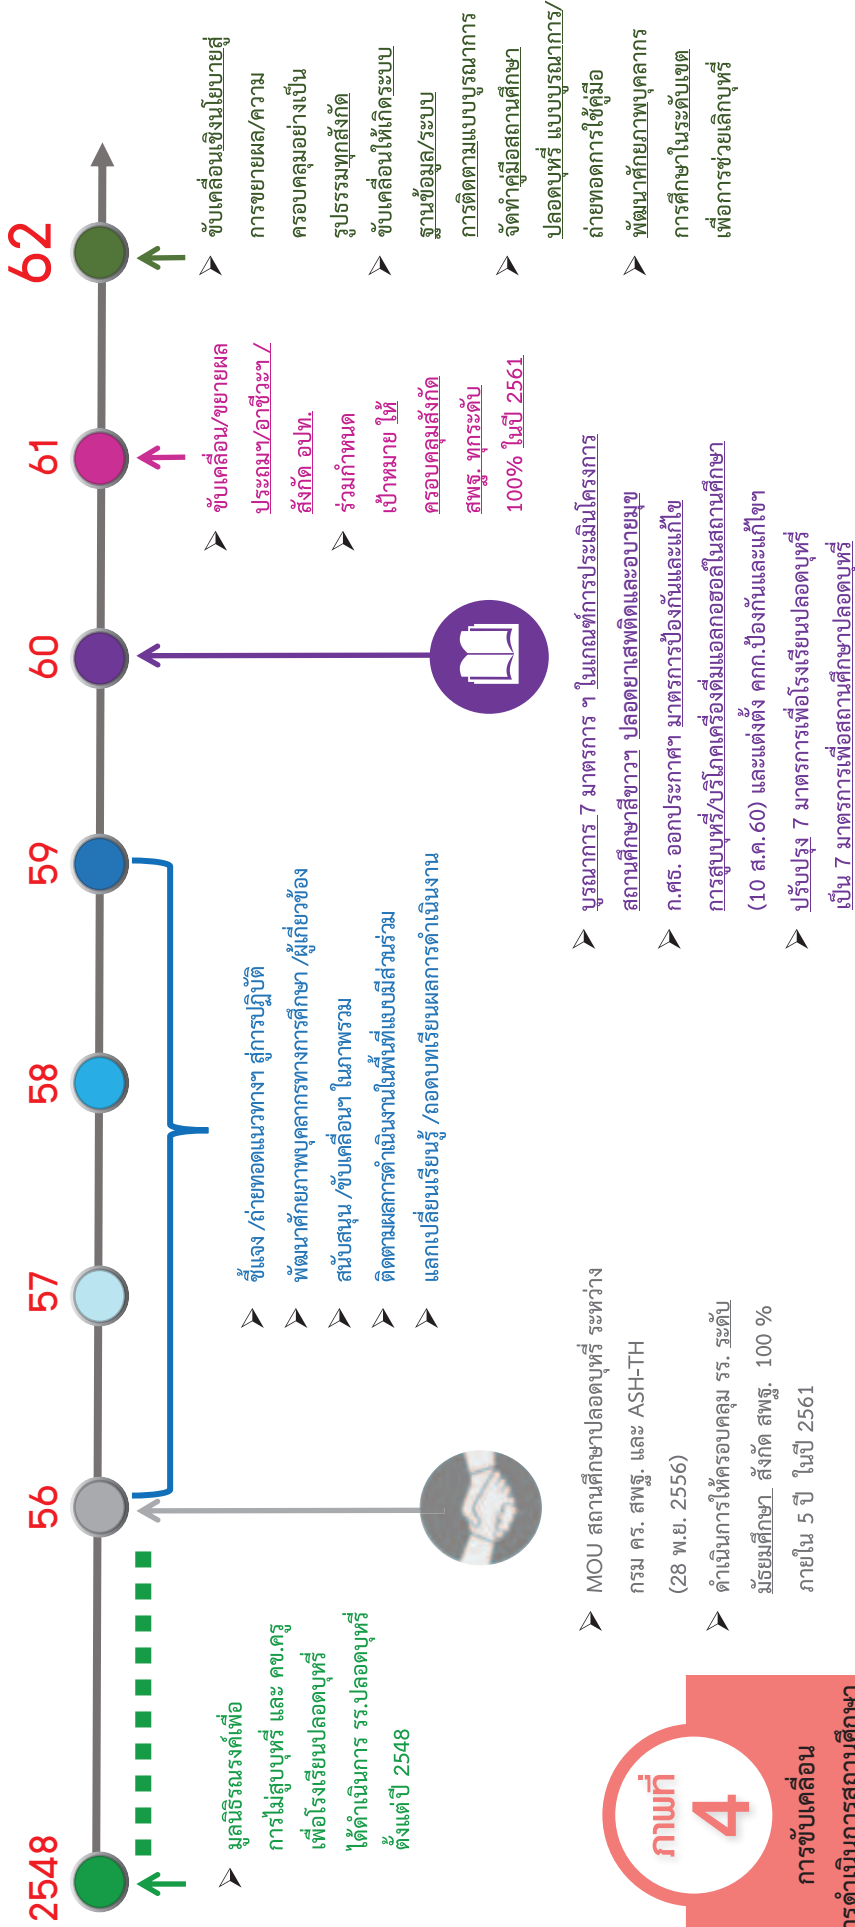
ภาพที่ 4

การขับเคลื่อน
การดำเนินการสถานศึกษา

2548

มูลนิธิรณรงค์เพื่อการไม่สูบบุหรี่ และ คข.ครูเพื่อโรงเรียนปลอดบุหรี่ ได้ดำเนินการ รร.ปลอดบุหรี่ ตั้งแต่ปี 2548

56

MOU สถานศึกษาปลอดบุหรี่ ระหว่าง กรม คร. สพฐ. และ ASH-TH (28 พ.ย. 2556)

ดำเนินการให้ครอบคลุม รร. ระดับมัธยมศึกษา สังกัด สพฐ. 100 % ภายใน 5 ปี ในปี 2561

57

58

59

ชี้แจง /ถ่ายทอดแนวทางฯ สู่การปฏิบัติ

พัฒนาศักยภาพบุคลากรทางการศึกษา /ผู้เกี่ยวข้อง

สนับสนุน /ขับเคลื่อนฯ ในภาพรวม

ติดตามผลการดำเนินงานในพื้นที่แบบมีส่วนร่วม

แลกเปลี่ยนเรียนรู้ /ถอดบทเรียนผลการดำเนินงาน

60

บูรณาการ 7 มาตรการ ฯ ในเกณฑ์การประเมินโครงการสถานศึกษาสีขาวฯ ปลอดยาเสพติดและอบายมุข

ก.ศธ. ออกประกาศฯ มาตรการป้องกันและแก้ไขการสูบบุหรี่/บริโภคเครื่องดื่มแอลกอฮอล์ในสถานศึกษา (10 ส.ค. 60) และแต่งตั้ง คกก.ป้องกันและแก้ไขฯ

ปรับปรุง 7 มาตรการเพื่อโรงเรียนปลอดบุหรี่ เป็น 7 มาตรการเพื่อสถานศึกษาปลอดบุหรี่

61

ขับเคลื่อน/ขยายผลประถมฯ/อาชีวะฯ/สังกัด อปท.

ร่วมกำหนดเป้าหมาย ให้ครอบคลุมสังกัด สพฐ. ทุกระดับ 100% ในปี 2561

62

ขับเคลื่อนเชิงนโยบายสู่การขยายผล/ความครอบคลุมอย่างเป็นรูปธรรมทุกสังกัด

ขับเคลื่อนให้เกิดระบบฐานข้อมูล/ระบบการติดตามแบบบูรณาการ

จัดทำคู่มือสถานศึกษาปลอดบุหรี่ แบบบูรณาการ/ถ่ายทอดการใช้คู่มือ

พัฒนาศักยภาพบุคลากรการศึกษาในระดับเขตเพื่อการช่วยเลิกบุหรี่